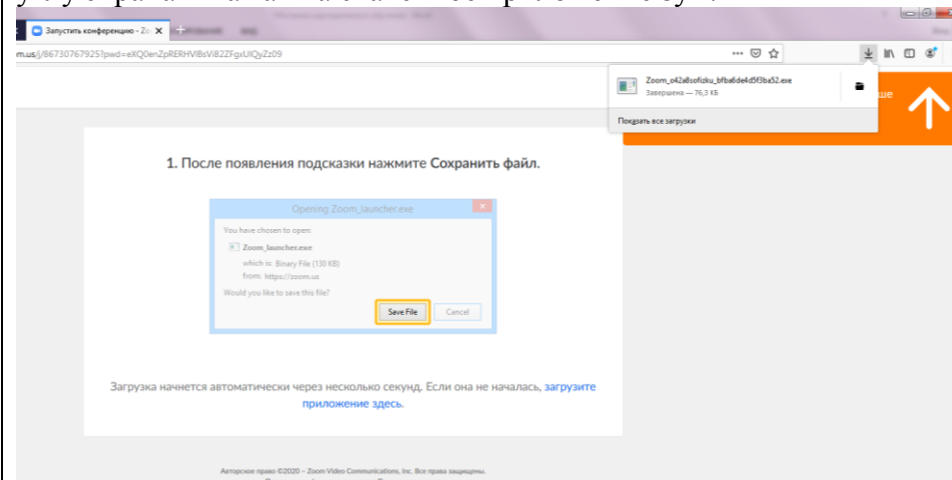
Запустить конференцию - Zo ×

m.us/j/86730767925?pwd=eXQ0enZpRERHVlBsVi82ZFgxUlQyZz09

Zoom_o42a8sofizku_bfba6de4d5f3ba52.exe
Завершена — 76,3 КБ

Показать все загрузки

1. После появления подсказки нажмите Сохранить файл.

Opening Zoom_launcher.exe

You have chosen to open:

Zoom_launcher.exe

which is: Binary File (130 KB)
from: https://zoom.us

Would you like to save this file?

Save File Cancel

Загрузка начнется автоматически через несколько секунд. Если она не началась, загрузите приложение здесь.

Авторское право ©2020 – Zoom Video Communications, Inc. Все права защищены.